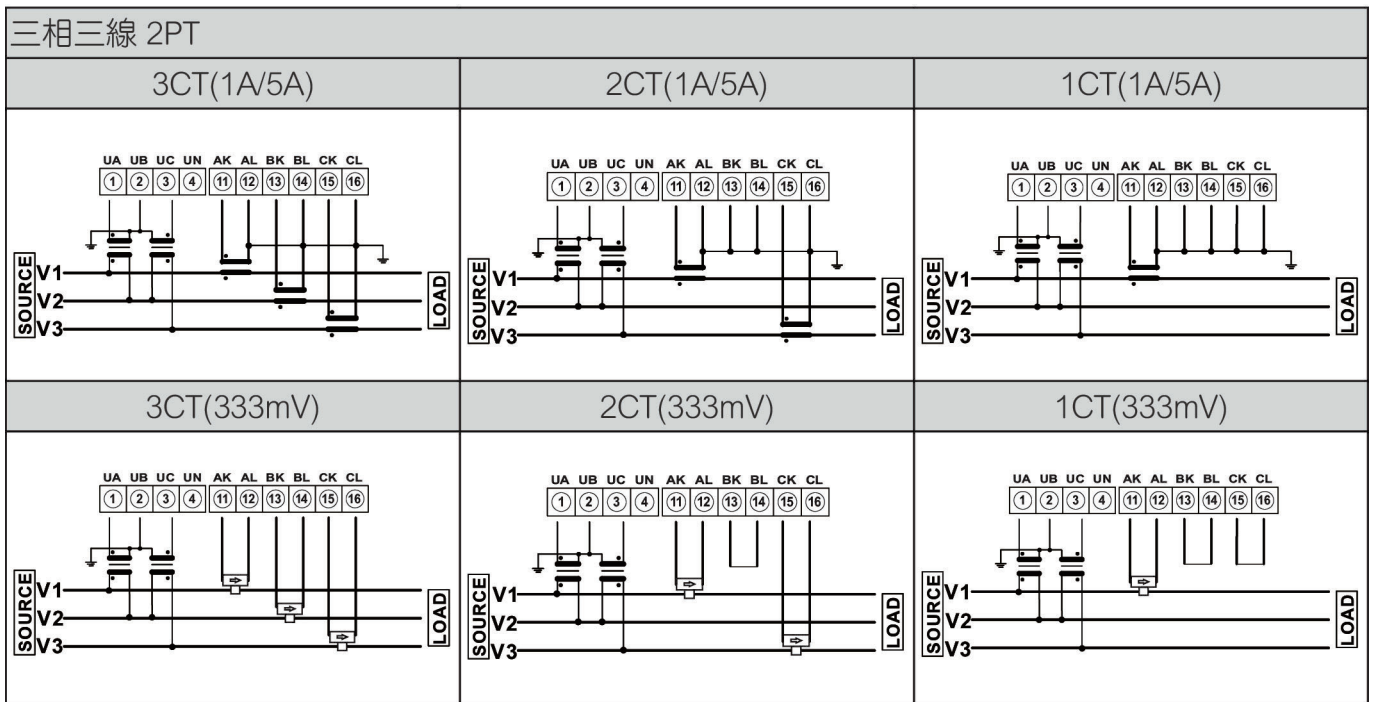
三相三線 2PT

| 3CT(1A/5A) | 2CT(1A/5A) | 1CT(1A/5A) |
|---|---|---|
| UA UB UC UN AK AL BK BL CK CL ① ② ③ ④ ⑪ ⑫ ⑬ ⑭ ⑮ ⑯ SOURCE V1 V2 V3 LOAD | UA UB UC UN AK AL BK BL CK CL ① ② ③ ④ ⑪ ⑫ ⑬ ⑭ ⑮ ⑯ SOURCE V1 V2 V3 LOAD | UA UB UC UN AK AL BK BL CK CL ① ② ③ ④ ⑪ ⑫ ⑬ ⑭ ⑮ ⑯ SOURCE V1 V2 V3 LOAD |
| 3CT(333mV) | 2CT(333mV) | 1CT(333mV) |
| UA UB UC UN AK AL BK BL CK CL ① ② ③ ④ ⑪ ⑫ ⑬ ⑭ ⑮ ⑯ SOURCE V1 V2 V3 LOAD | UA UB UC UN AK AL BK BL CK CL ① ② ③ ④ ⑪ ⑫ ⑬ ⑭ ⑮ ⑯ SOURCE V1 V2 V3 LOAD | UA UB UC UN AK AL BK BL CK CL ① ② ③ ④ ⑪ ⑫ ⑬ ⑭ ⑮ ⑯ SOURCE V1 V2 V3 LOAD |